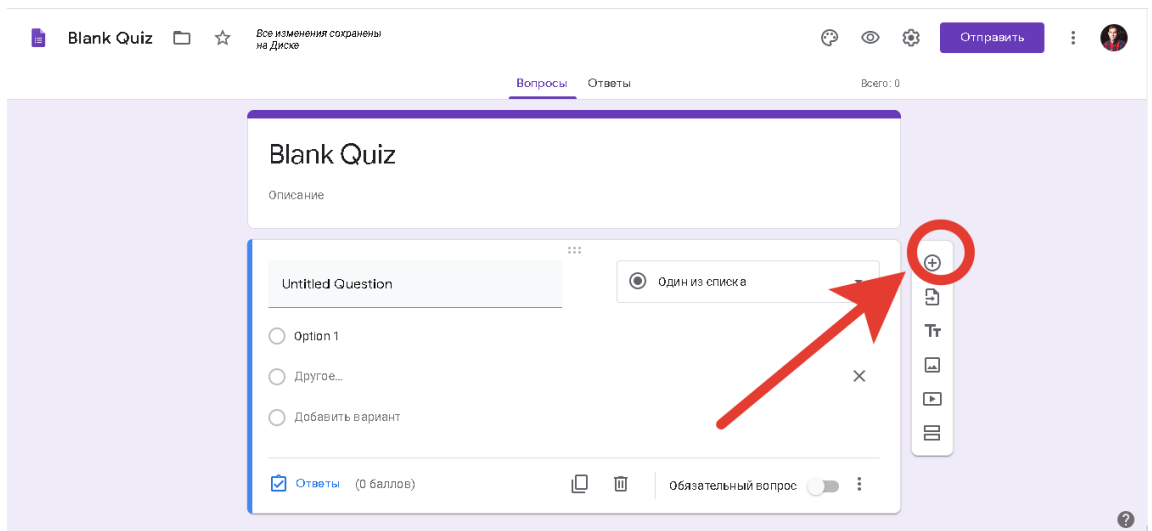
Blank Quiz

Все изменения сохранены на Диске

Отправить

Вопросы Ответы

Всего: 0

Blank Quiz

Описание

Untitled Question

Один из списка

Option 1

Другое...

Добавить вариант

Ответы (0 баллов)

Обязательный вопрос

?